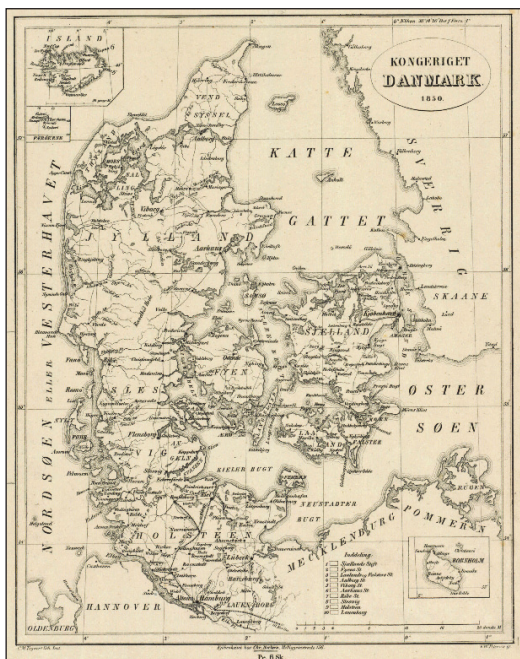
KONGERIGET
DANMARK
1850.

ISLAND

FÆRØERNE

VENDSYSSEL

KATTE
GATTET

SVERRIG

SKAANE

JYLLAND

NORDSØEN ELLER VESTERHAVET

SJÆLLAND

FYEN

SLESVIG

ØSTER SØEN

KIELER BUGT

NEUSTÆDTER BUGT

HOLSTEEN

MECKLENBURG

POMMERN

HANNOVER

OLDENBURG

LAUENBORG

BORNHOLM

Inddeling

Pr. 8 Sk.